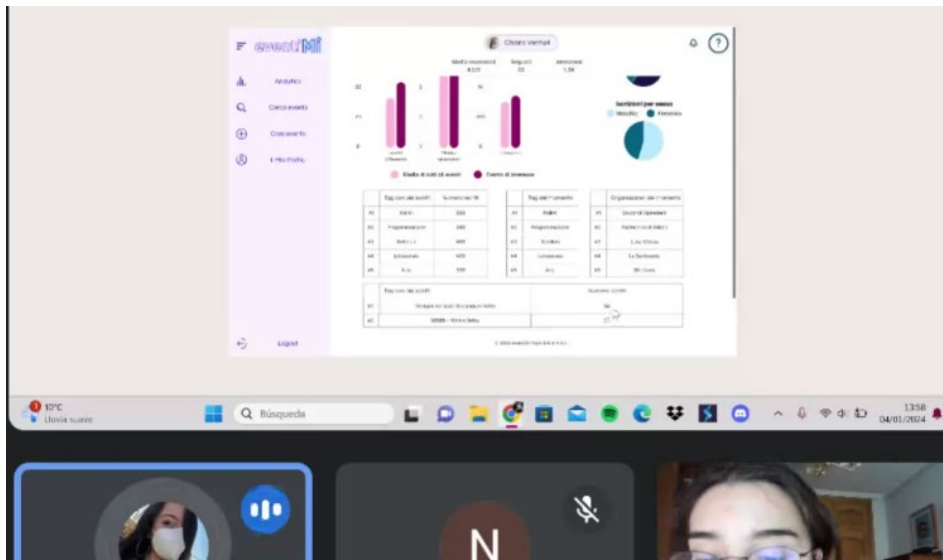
eventiMi

Chiara Venturi

Analytics

Cerca eventi

Crea evento

Il Mio Profilo

Logout

Iscritti per sesso

Maschile

Femminile

Media di tutti gli eventi

Evento di interesse

Búsqueda

10°C
Lluvia suave

13:58
04/01/2024

N